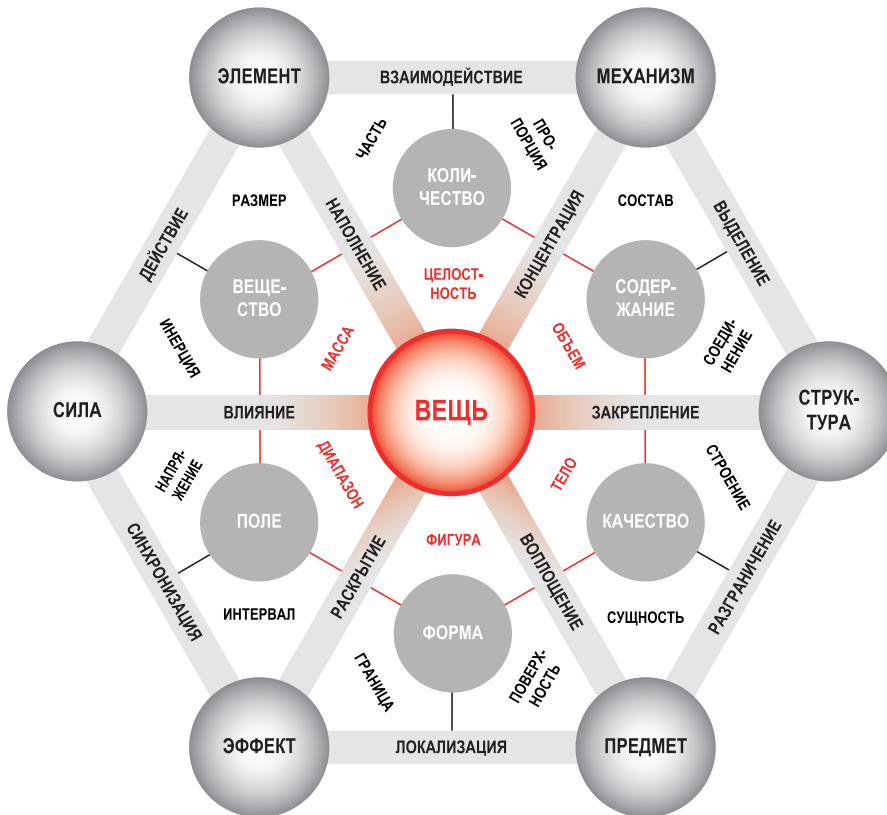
ЭЛЕМЕНТ
ВЗАИМОДЕЙСТВИЕ
МЕХАНИЗМ
ЧАСТЬ
ПРОПОРЦИЯ
КОЛИЧЕСТВО
РАЗМЕР
НАПОЛНЕНИЕ
КОНЦЕНТРАЦИЯ
СОСТАВ
ДЕЙСТВИЕ
ВЫДЕЛЕНИЕ
ЦЕЛОСТНОСТЬ
ВЕЩЕСТВО
СОДЕРЖАНИЕ
ИНЕРЦИЯ
МАССА
ОБЪЕМ
СОЕДИНЕНИЕ
СИЛА
ВЛИЯНИЕ
ВЕЩЬ
ЗАКРЕПЛЕНИЕ
СТРУКТУРА
НАПРЯЖЕНИЕ
ДИАПАЗОН
ТЕЛО
СТРОЕНИЕ
ПОЛЕ
КАЧЕСТВО
СИНХРОНИЗАЦИЯ
ФИГУРА
РАСКРЫТИЕ
ВОПЛОЩЕНИЕ
РАЗГРАНИЧЕНИЕ
ИНТЕРВАЛ
СУЩНОСТЬ
ФОРМА
ГРАНИЦА
ПОВЕРХНОСТЬ
ЭФФЕКТ
ЛОКАЛИЗАЦИЯ
ПРЕДМЕТ